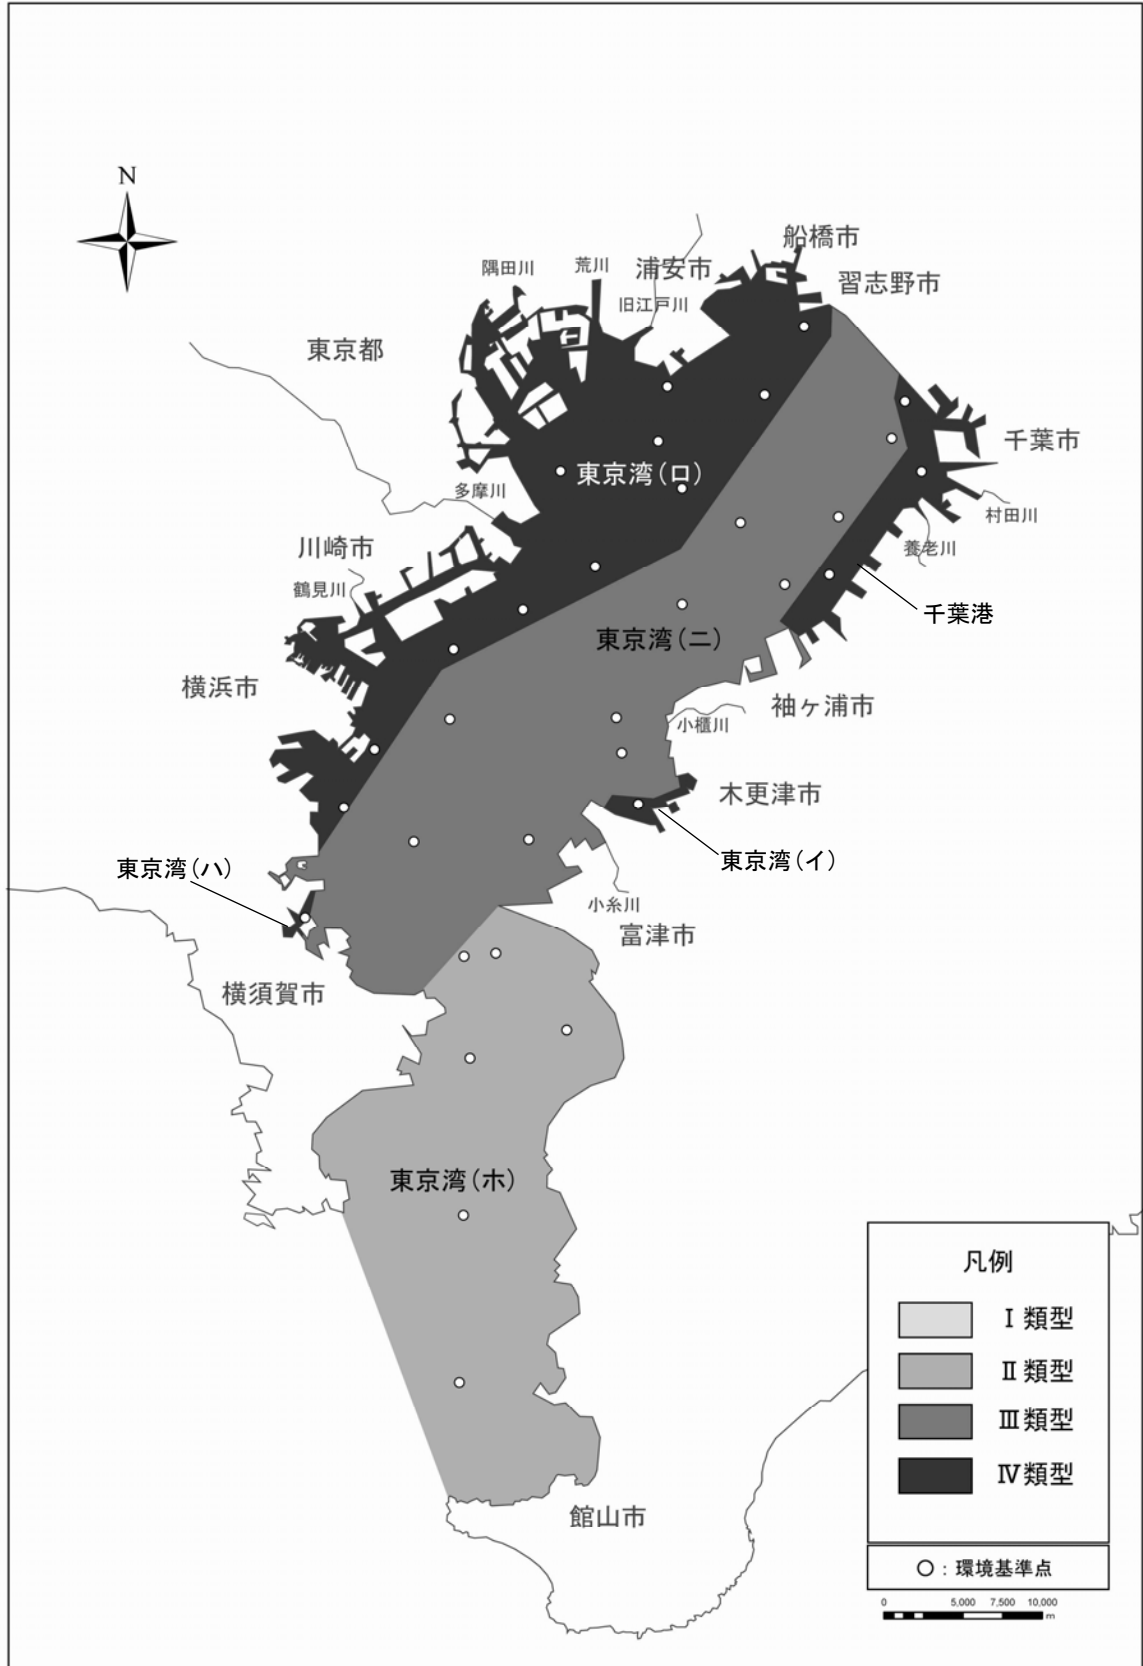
N

船橋市

隅田川

荒川

浦安市

習志野市

旧江戸川

東京都

千葉市

東京湾(ロ)

多摩川

村田川

川崎市

養老川

鶴見川

千葉港

東京湾(ニ)

横浜市

袖ヶ浦市

小櫃川

木更津市

東京湾(ハ)

東京湾(イ)

小糸川

富津市

横須賀市

東京湾(ホ)

凡例

Ⅰ類型

Ⅱ類型

Ⅲ類型

Ⅳ類型

館山市

○:環境基準点

0 5,000 7,500 10,000 m